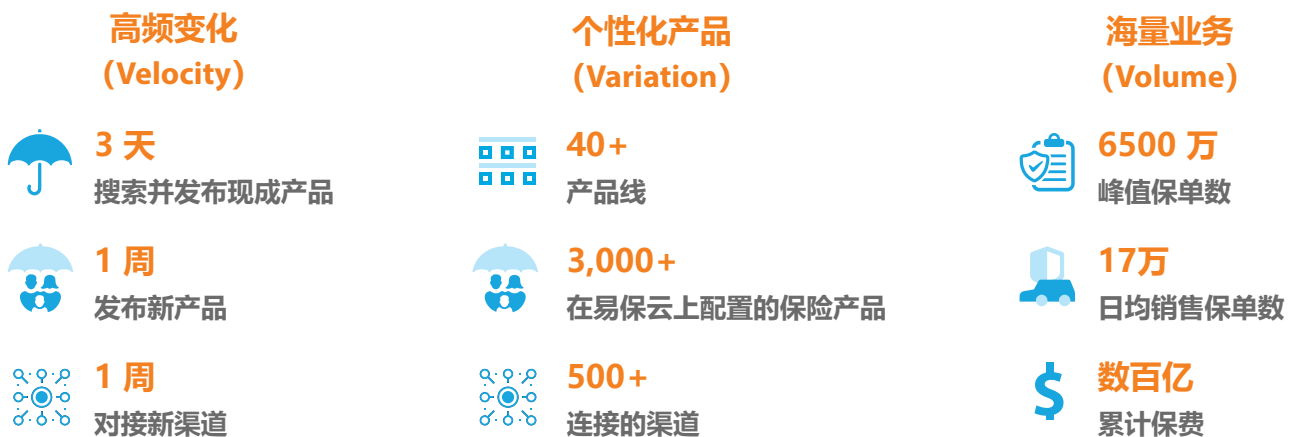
高频变化
（Velocity）

3 天
搜索并发布现成产品

1 周
发布新产品

1 周
对接新渠道

个性化产品
（Variation）

40+
产品线

3,000+
在易保云上配置的保险产品

500+
连接的渠道

海量业务
（Volume）

6500 万
峰值保单数

17万
日均销售保单数

数百亿
累计保费